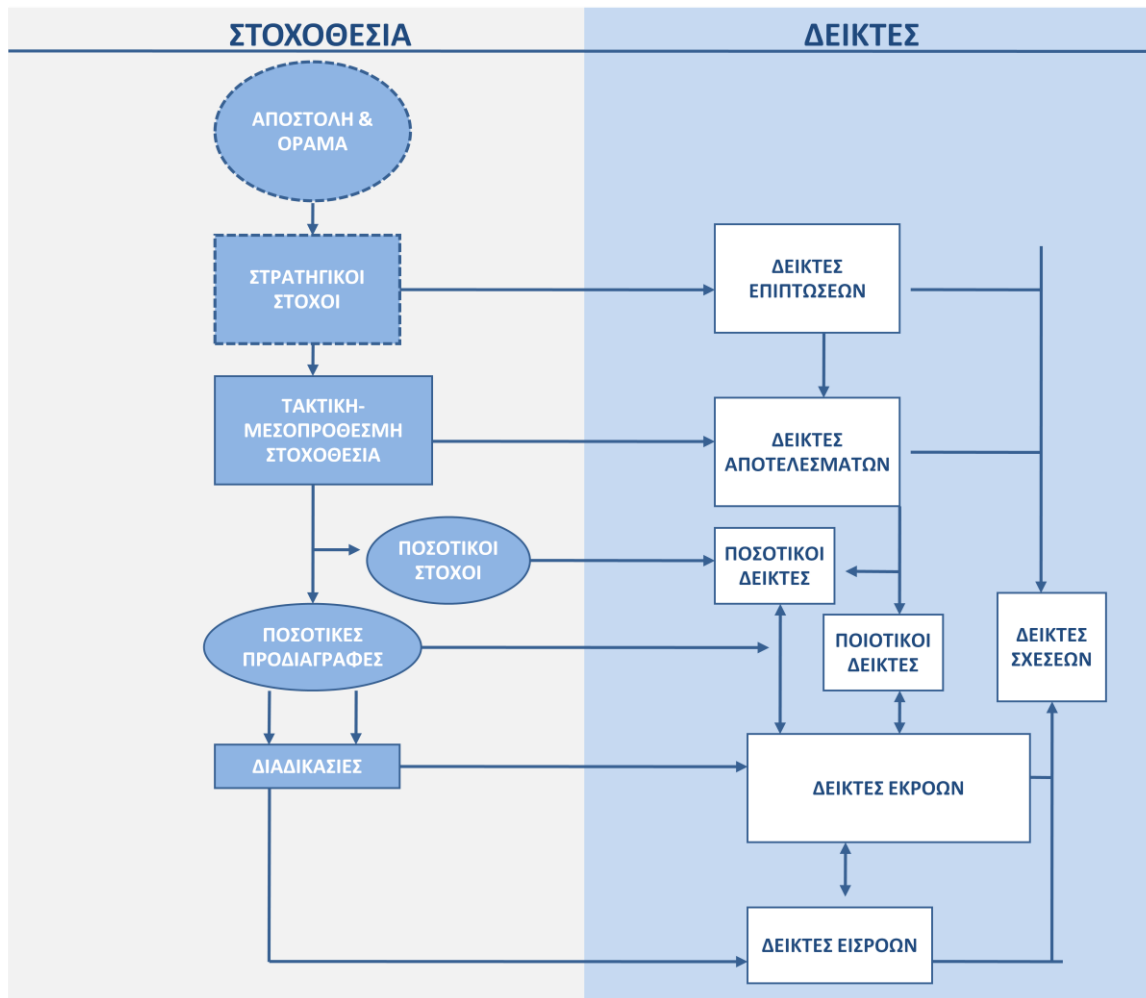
ΣΤΟΧΟΘΕΣΙΑ

ΔΕΙΚΤΕΣ

ΑΠΟΣΤΟΛΗ & ΟΡΑΜΑ

ΣΤΡΑΤΗΓΙΚΟΙ ΣΤΟΧΟΙ

ΔΕΙΚΤΕΣ ΕΠΙΠΤΩΣΕΩΝ

ΤΑΚΤΙΚΗ-ΜΕΣΟΠΡΟΘΕΣΜΗ ΣΤΟΧΟΘΕΣΙΑ

ΔΕΙΚΤΕΣ ΑΠΟΤΕΛΕΣΜΑΤΩΝ

ΠΟΣΟΤΙΚΟΙ ΣΤΟΧΟΙ

ΠΟΣΟΤΙΚΟΙ ΔΕΙΚΤΕΣ

ΠΟΣΟΤΙΚΕΣ ΠΡΟΔΙΑΓΡΑΦΕΣ

ΠΟΙΟΤΙΚΟΙ ΔΕΙΚΤΕΣ

ΔΕΙΚΤΕΣ ΣΧΕΣΕΩΝ

ΔΙΑΔΙΚΑΣΙΕΣ

ΔΕΙΚΤΕΣ ΕΚΡΟΩΝ

ΔΕΙΚΤΕΣ ΕΙΣΡΟΩΝ